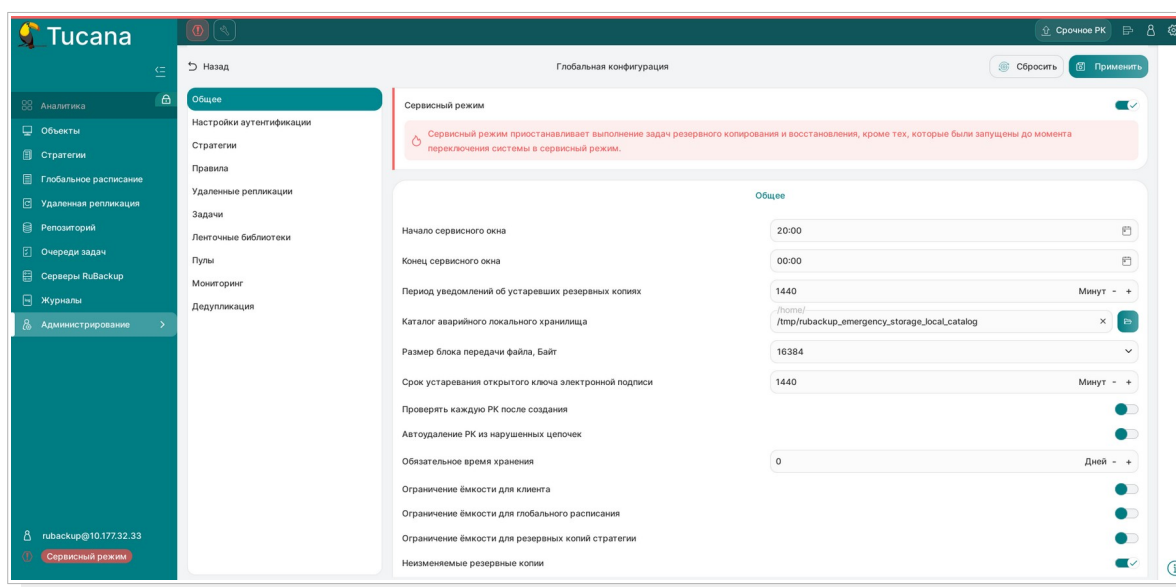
Tucana

Срочное РК

Назад

Глобальная конфигурация

Сбросить

Применить

Аналитика
Объекты
Стратегии
Глобальное расписание
Удаленная репликация
Репозиторий
Очереди задач
Серверы RuBackup
Журналы
Администрирование

rubackup@10.177.32.33
Сервисный режим

Общее
Настройки аутентификации
Стратегии
Правила
Удаленные репликации
Задачи
Ленточные библиотеки
Пулы
Мониторинг
Дедупликация

Сервисный режим

Сервисный режим приостанавливает выполнение задач резервного копирования и восстановления, кроме тех, которые были запущены до момента переключения системы в сервисный режим.

Общее

| | |
|---|---|
| Начало сервисного окна | 20:00 |
| Конец сервисного окна | 00:00 |
| Период уведомлений об устаревших резервных копиях | 1440 Минут - + |
| Каталог аварийного локального хранилища | /home/ /tmp/rubackup_emergency_storage_local_catalog |
| Размер блока передачи файла, Байт | 16384 |
| Срок устаревания открытого ключа электронной подписи | 1440 Минут - + |
| Проверять каждую РК после создания | |
| Автоудаление РК из нарушенных цепочек | |
| Обязательное время хранения | 0 Дней - + |
| Ограничение ёмкости для клиента | |
| Ограничение ёмкости для глобального расписания | |
| Ограничение ёмкости для резервных копий стратегии | |
| Неизменяемые резервные копии | |